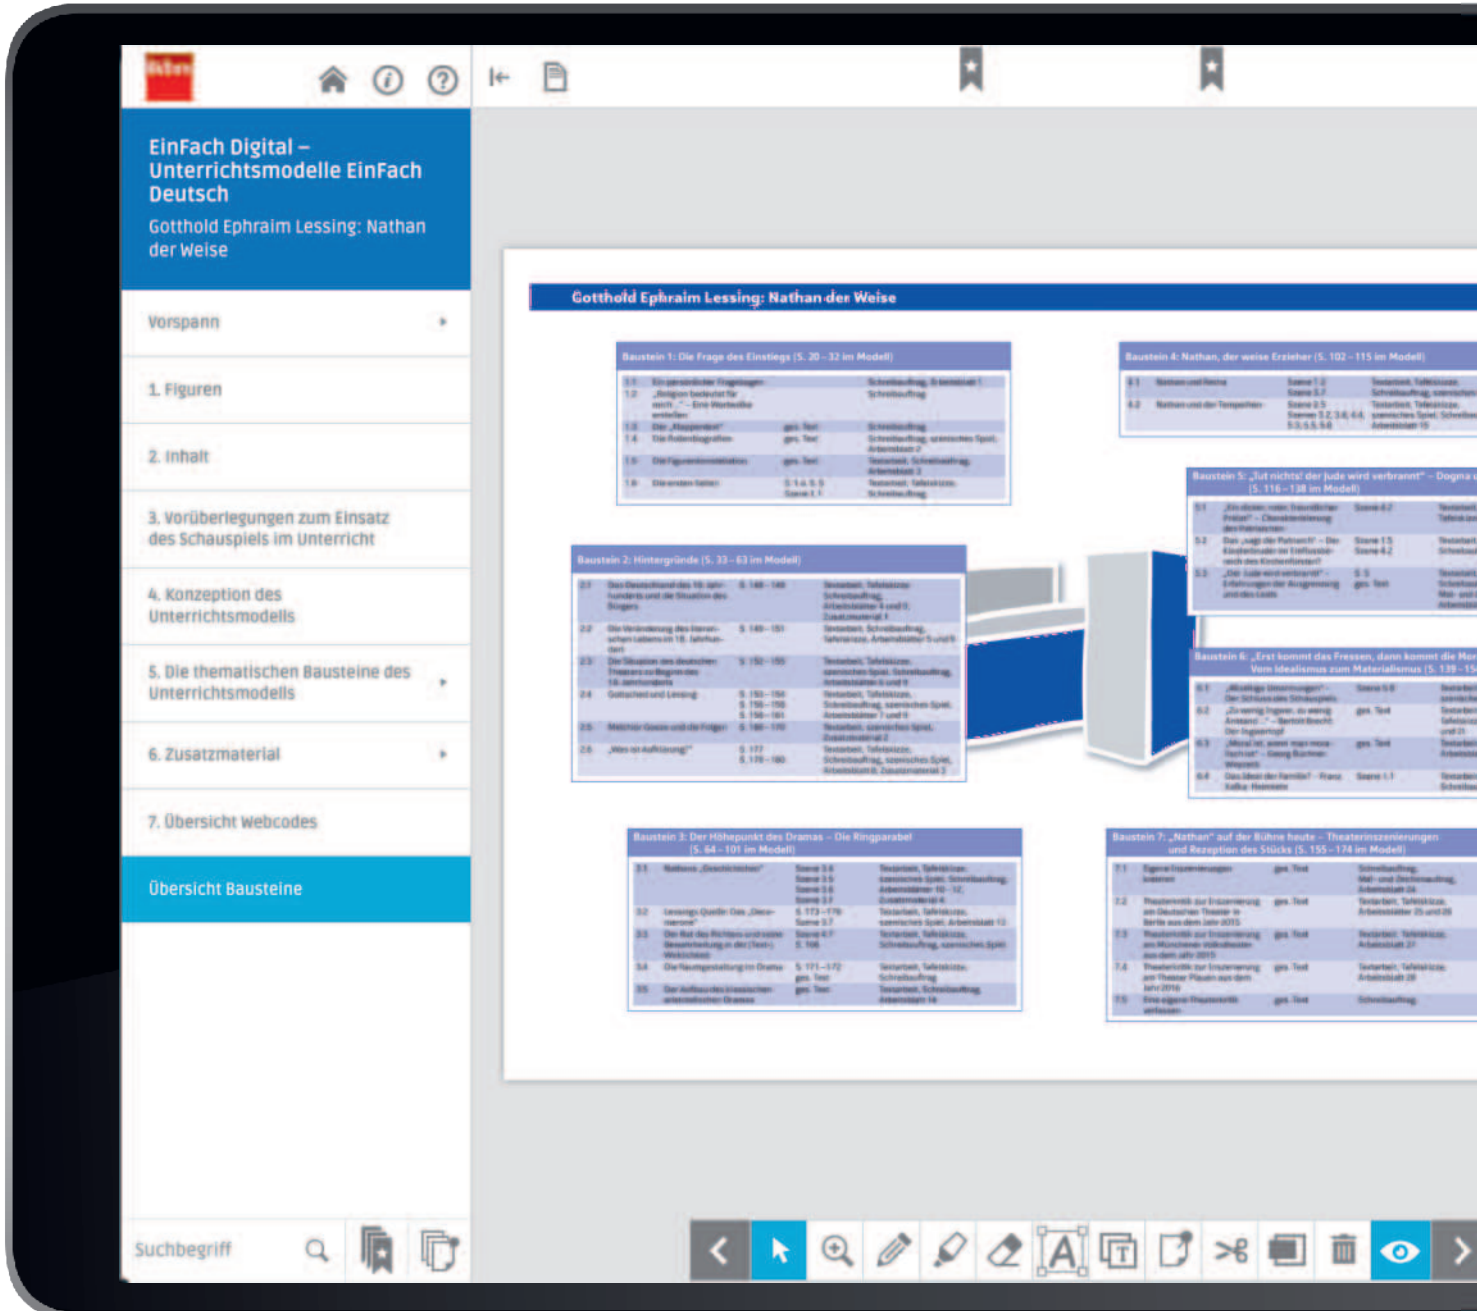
EinFach Digital – Unterrichtsmodelle EinFach Deutsch

Gotthold Ephraim Lessing: Nathan der Weise

Vorspann

1. Figuren

2. Inhalt

3. Vorüberlegungen zum Einsatz des Schauspiels im Unterricht

4. Konzeption des Unterrichtsmodells

5. Die thematischen Bausteine des Unterrichtsmodells

6. Zusatzmaterial

7. Übersicht Webcodes

Übersicht Bausteine

Suchbegriff

Gotthold Ephraim Lessing: Nathan der Weise

Baustein 1: Die Frage des Einstiegs (S. 20 – 32 im Modell)

Baustein 4: Nathan, der weise Erzieher (S. 102 – 115 im Modell)

Baustein 5: „Tut nichts! der Jude wird verbrannt" – Dogma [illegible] (S. 116 – 138 im Modell)

Baustein 2: Hintergründe (S. 33 – 63 im Modell)

Baustein 6: „Erst kommt das Fressen, dann kommt die Mor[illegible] Vom Idealismus zum Materialismus (S. 139 – 15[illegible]

Baustein 3: Der Höhepunkt des Dramas – Die Ringparabel (S. 64 – 101 im Modell)

Baustein 7: „Nathan" auf der Bühne heute – Theaterinszenierungen und Rezeption des Stücks (S. 155 – 174 im Modell)

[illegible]